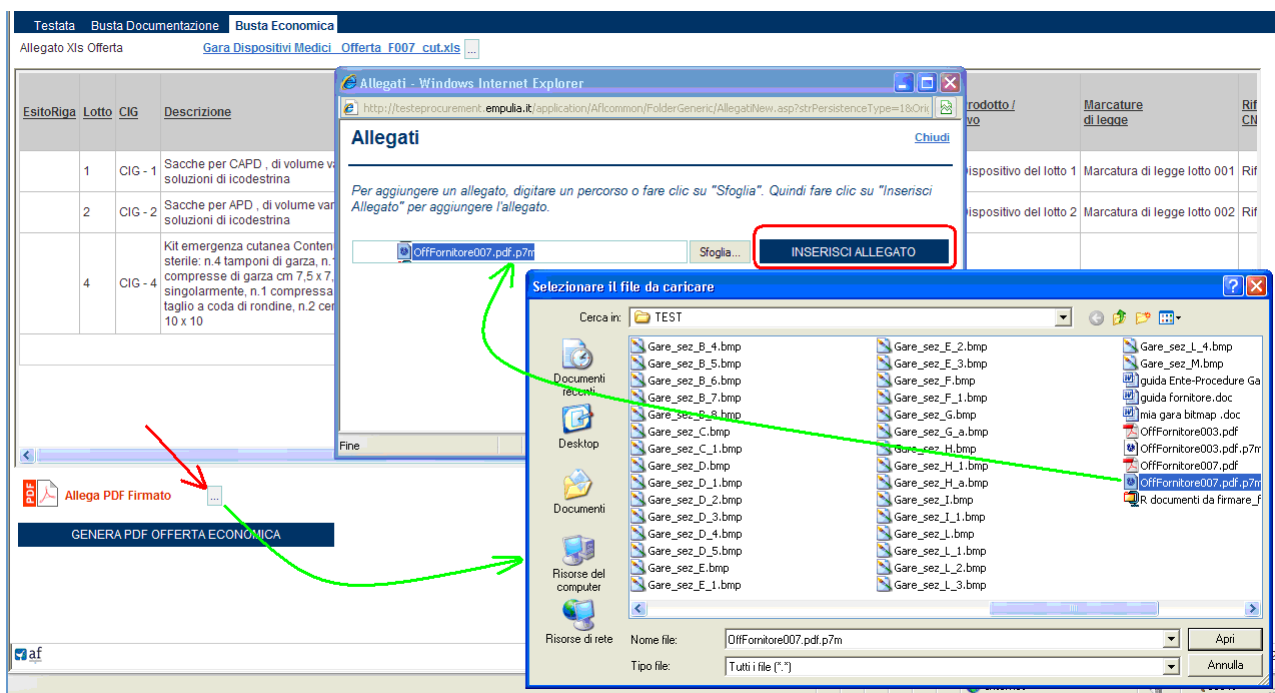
Testata Busta Documentazione Busta Economica

Allegato Xls Offerta Gara Dispositivi Medici Offerta F007 cut.xls ...

| EsitoRiga | Lotto | CIG | Descrizione | rodotto / vo | Marcature di legge | Rif CN |
|---|---|---|---|---|---|---|
| | 1 | CIG - 1 | Sacche per CAPD , di volume va soluzioni di icodestrina | Dispositivo del lotto 1 | Marcatura di legge lotto 001 | Rif |
| | 2 | CIG - 2 | Sacche per APD , di volume var soluzioni di icodestrina | Dispositivo del lotto 2 | Marcatura di legge lotto 002 | Rif |
| | 4 | CIG - 4 | Kit emergenza cutanea Conten sterile: n.4 tamponi di garza, n.1 compresse di garza cm 7,5 x 7, singolarmente, n.1 compressa taglio a coda di rondine, n.2 cer 10 x 10 | | | |

Allega PDF Firmato ...

GENERA PDF OFFERTA ECONOMICA

Allegati - Windows Internet Explorer

http://testeprocurement.empulia.it/application/Aflcommon/FolderGeneric/AllegatiNew.asp?strPersistenceType=1&Ori

Allegati

Chiudi

Per aggiungere un allegato, digitare un percorso o fare clic su "Sfoglia". Quindi fare clic su "Inserisci Allegato" per aggiungere l'allegato.

OffFornitore007.pdf.p7m Sfoglia... INSERISCI ALLEGATO

Fine

Selezionare il file da caricare

Cerca in: TEST

Documenti recenti
Desktop
Documenti
Risorse del computer
Risorse di rete

Gare_sez_B_4.bmp
Gare_sez_B_5.bmp
Gare_sez_B_6.bmp
Gare_sez_B_7.bmp
Gare_sez_B_8.bmp
Gare_sez_C.bmp
Gare_sez_C_1.bmp
Gare_sez_D.bmp
Gare_sez_D_1.bmp
Gare_sez_D_2.bmp
Gare_sez_D_3.bmp
Gare_sez_D_4.bmp
Gare_sez_D_5.bmp
Gare_sez_E.bmp
Gare_sez_E_1.bmp
Gare_sez_E_2.bmp
Gare_sez_E_3.bmp
Gare_sez_F.bmp
Gare_sez_F_1.bmp
Gare_sez_G.bmp
Gare_sez_G_a.bmp
Gare_sez_H.bmp
Gare_sez_H_1.bmp
Gare_sez_H_a.bmp
Gare_sez_I.bmp
Gare_sez_I_1.bmp
Gare_sez_L.bmp
Gare_sez_L_1.bmp
Gare_sez_L_2.bmp
Gare_sez_L_3.bmp
Gare_sez_L_4.bmp
Gare_sez_M.bmp
guida Ente-Procedure Ga
guida fornitore.doc
mia gara bitmap .doc
OffFornitore003.pdf
OffFornitore003.pdf.p7m
OffFornitore007.pdf
OffFornitore007.pdf.p7m
R documenti da firmare_f

Nome file: OffFornitore007.pdf.p7m Apri
Tipo file: Tutti i file (*.*) Annulla